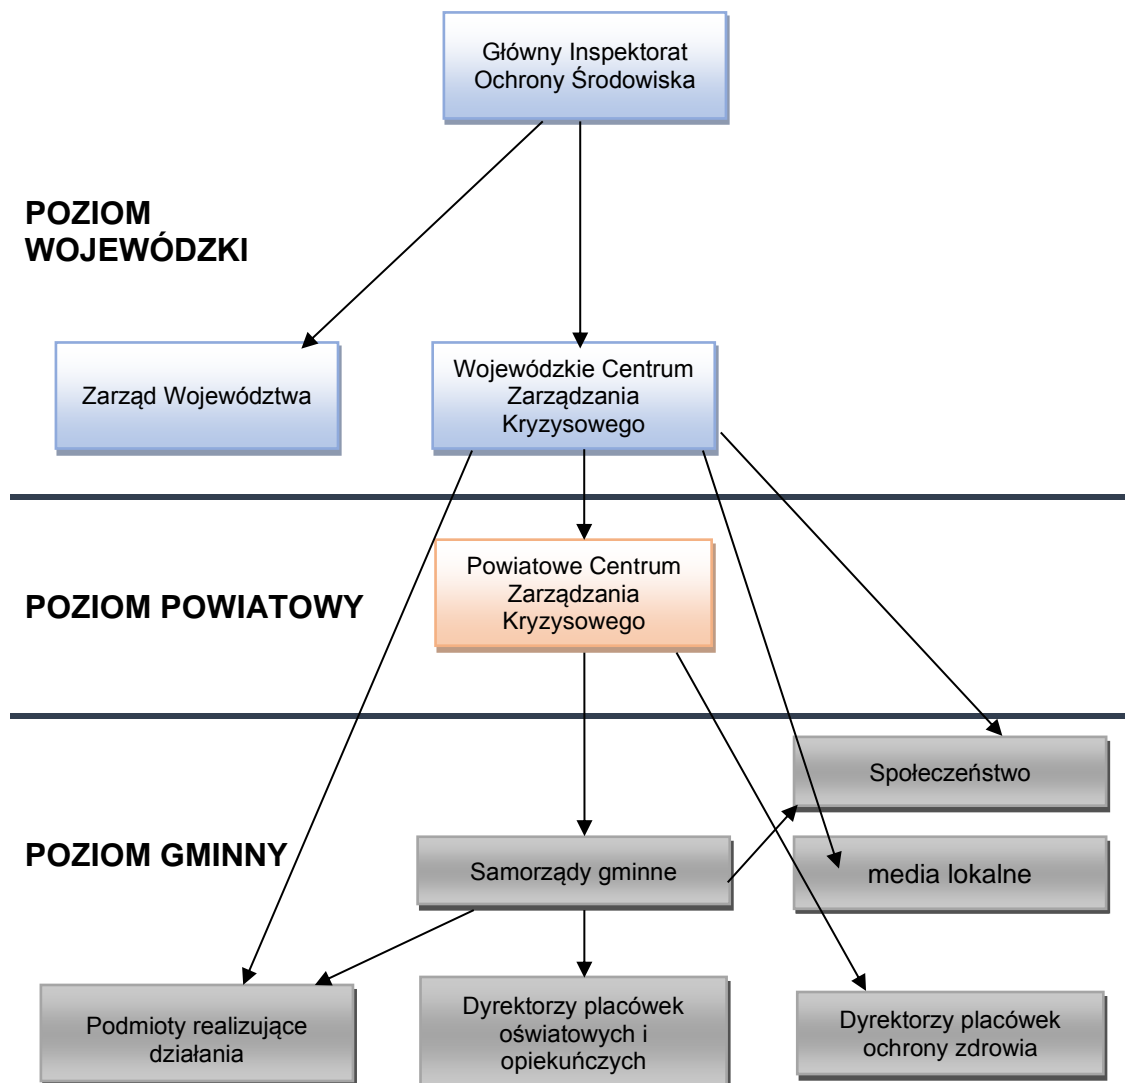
Główny Inspektorat Ochrony Środowiska

POZIOM WOJEWÓDZKI

Zarząd Województwa

Wojewódzkie Centrum Zarządzania Kryzysowego

POZIOM POWIATOWY

Powiatowe Centrum Zarządzania Kryzysowego

POZIOM GMINNY

Społeczeństwo

Samorządy gminne

media lokalne

Podmioty realizujące działania

Dyrektorzy placówek oświatowych i opiekuńczych

Dyrektorzy placówek ochrony zdrowia